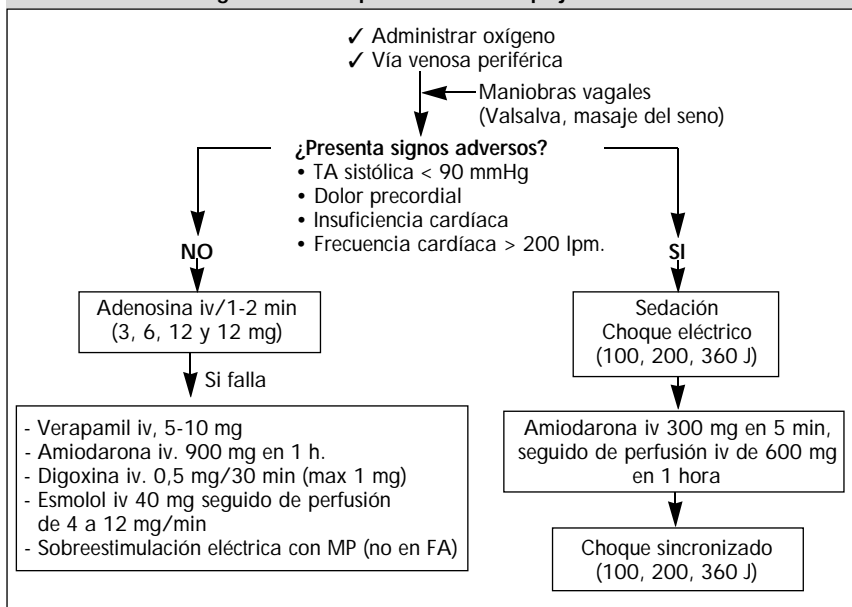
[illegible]

✓ Administrar oxígeno
✓ Vía venosa periférica

Maniobras vagales (Valsalva, masaje del seno)

¿Presenta signos adversos?
• TA sistólica < 90 mmHg
• Dolor precordial
• Insuficiencia cardíaca
• Frecuencia cardíaca > 200 lpm.

NO

Adenosina iv/1-2 min (3, 6, 12 y 12 mg)

Si falla

- Verapamil iv, 5-10 mg
- Amiodarona iv. 900 mg en 1 h.
- Digoxina iv. 0,5 mg/30 min (max 1 mg)
- Esmolol iv 40 mg seguido de perfusión de 4 a 12 mg/min
- Sobreestimulación eléctrica con MP (no en FA)

SI

Sedación
Choque eléctrico
(100, 200, 360 J)

Amiodarona iv 300 mg en 5 min, seguido de perfusión iv de 600 mg en 1 hora

Choque sincronizado
(100, 200, 360 J)